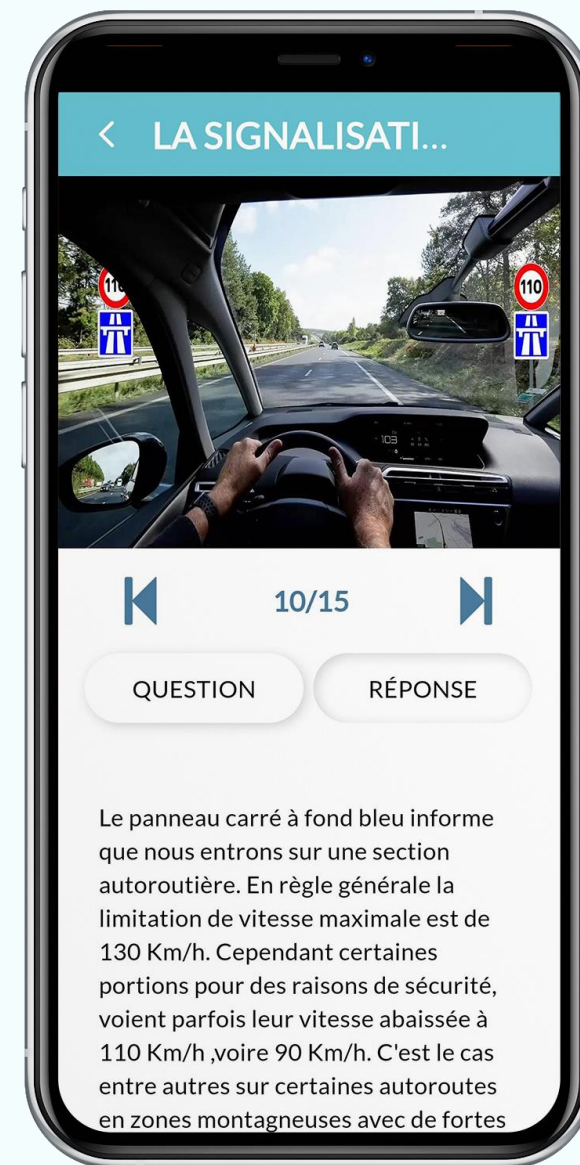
LA SIGNALISATI...

110

110

103

10/15

QUESTION

RÉPONSE

Le panneau carré à fond bleu informe que nous entrons sur une section autoroutière. En règle générale la limitation de vitesse maximale est de 130 Km/h. Cependant certaines portions pour des raisons de sécurité, voient parfois leur vitesse abaissée à 110 Km/h ,voire 90 Km/h. C'est le cas entre autres sur certaines autoroutes en zones montagneuses avec de fortes